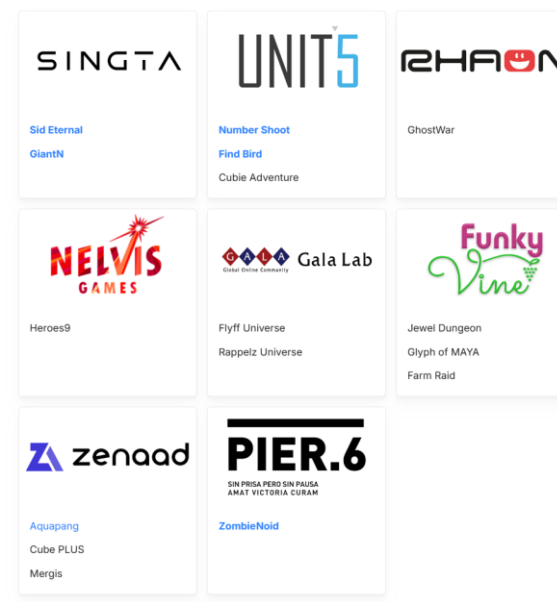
SINGTA

Sid Eternal

GiantN

UNIT5

Number Shoot

Find Bird

Cubie Adventure

RHAON

GhostWar

NELVIS GAMES

Heroes9

GALA Gala Lab
Global Online Community

Flyff Universe

Rappelz Universe

Funky Vine

Jewel Dungeon

Glyph of MAYA

Farm Raid

zenaad

Aquapang

Cube PLUS

Mergis

PIER.6
SIN PRISA PERO SIN PAUSA
AMAT VICTORIA CURAM

ZombieNoid